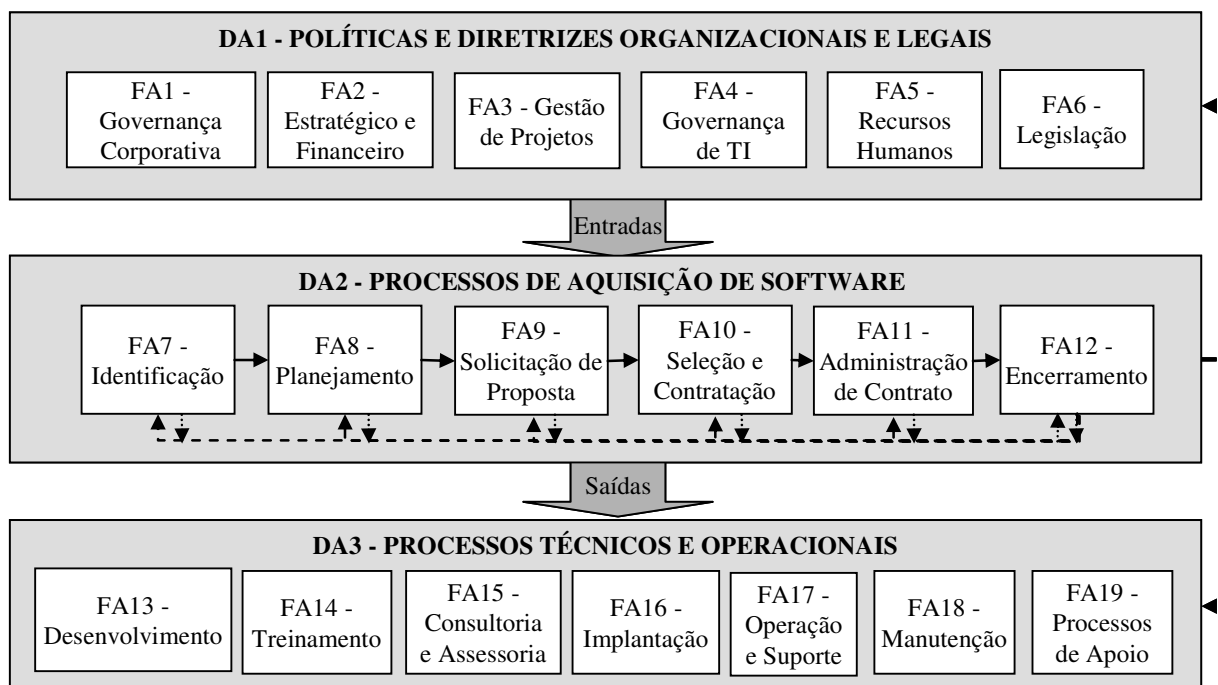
DA1 - POLÍTICAS E DIRETRIZES ORGANIZACIONAIS E LEGAIS

FA1 - Governança Corporativa

FA2 - Estratégico e Financeiro

FA3 - Gestão de Projetos

FA4 - Governança de TI

FA5 - Recursos Humanos

FA6 - Legislação

Entradas

DA2 - PROCESSOS DE AQUISIÇÃO DE SOFTWARE

FA7 - Identificação

FA8 - Planejamento

FA9 - Solicitação de Proposta

FA10 - Seleção e Contratação

FA11 - Administração de Contrato

FA12 - Encerramento

Saídas

DA3 - PROCESSOS TÉCNICOS E OPERACIONAIS

FA13 - Desenvolvimento

FA14 - Treinamento

FA15 - Consultoria e Assessoria

FA16 - Implantação

FA17 - Operação e Suporte

FA18 - Manutenção

FA19 - Processos de Apoio